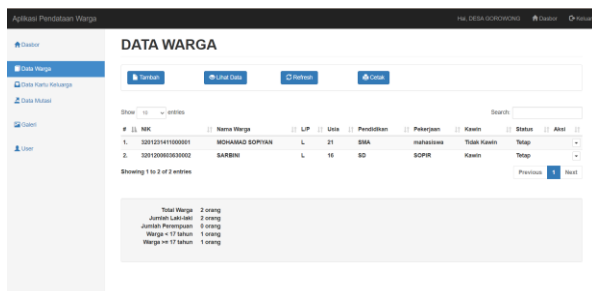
Aplikasi Pendataan Warga

Hai, DESA GOROWONG  Dasbor  Keluar

Dasbor

Data Warga

Data Kartu Keluarga

Data Mutasi

Galeri

User

DATA WARGA

Tambah  Lihat Data  Refresh  Cetak

Show 10 entries

Search:

| # | NIK | Nama Warga | L/P | Usia | Pendidikan | Pekerjaan | Kawin | Status | Aksi |
|---|---|---|---|---|---|---|---|---|---|
| 1. | 3201231411000001 | MOHAMAD SOPIYAN | L | 21 | SMA | mahasiswa | Tidak Kawin | Tetap | ▾ |
| 2. | 3201200603630002 | SARBINI | L | 16 | SD | SOPIR | Kawin | Tetap | ▾ |

Showing 1 to 2 of 2 entries

Previous 1 Next

Total Warga 2 orang
Jumlah Laki-laki 2 orang
Jumlah Perempuan 0 orang
Warga < 17 tahun 1 orang
Warga >= 17 tahun 1 orang